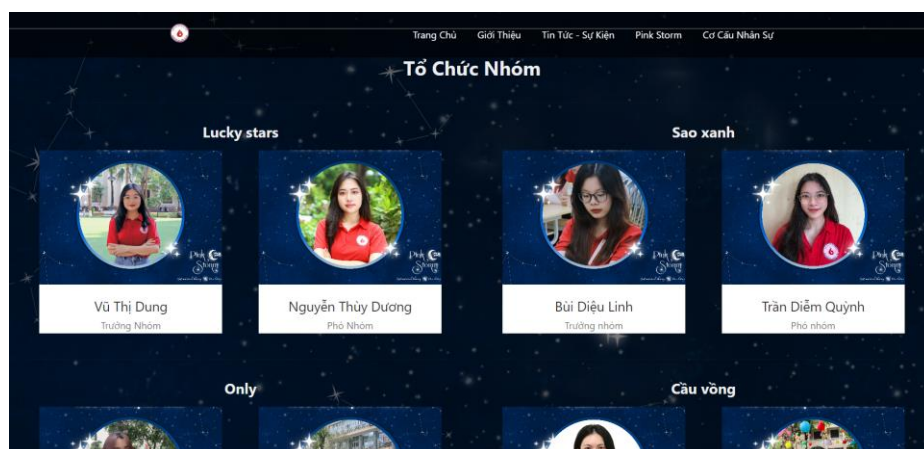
Trang Chủ Giới Thiệu Tin Tức - Sự Kiện Pink Storm Cơ Cấu Nhân Sự

Tổ Chức Nhóm

Lucky stars

Vũ Thị Dung
Trưởng Nhóm

Nguyễn Thùy Dương
Phó Nhóm

Sao xanh

Bùi Diệu Linh
Trưởng nhóm

Trần Diễm Quỳnh
Phó nhóm

Only

Cầu vồng